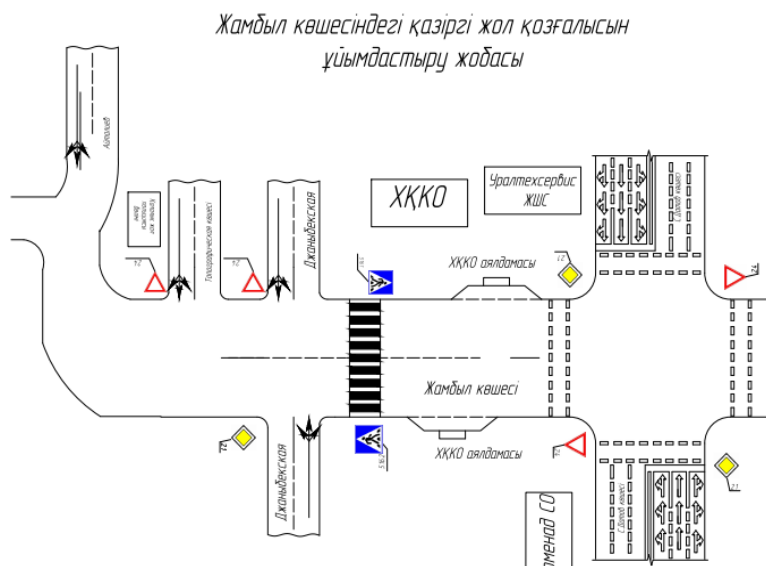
Жамбыл көшесіндегі қазіргі жол қозғалысын ұйымдастыру жобасы

Алтынсарин

Топографическая көшесі

Джаныбекская

ХҚКО

Уралтехсервис ЖШС

ХҚКО аялдамасы

Жамбыл көшесі

Джаныбекская

ХҚКО аялдамасы

С.Датов көшесі

С.Датов көшесі

ХҚКО

2.4

2.4

2.1

5.16.1

2.4

2.1

2.4

2.1

5.16.2

2.1

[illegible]менаd СО